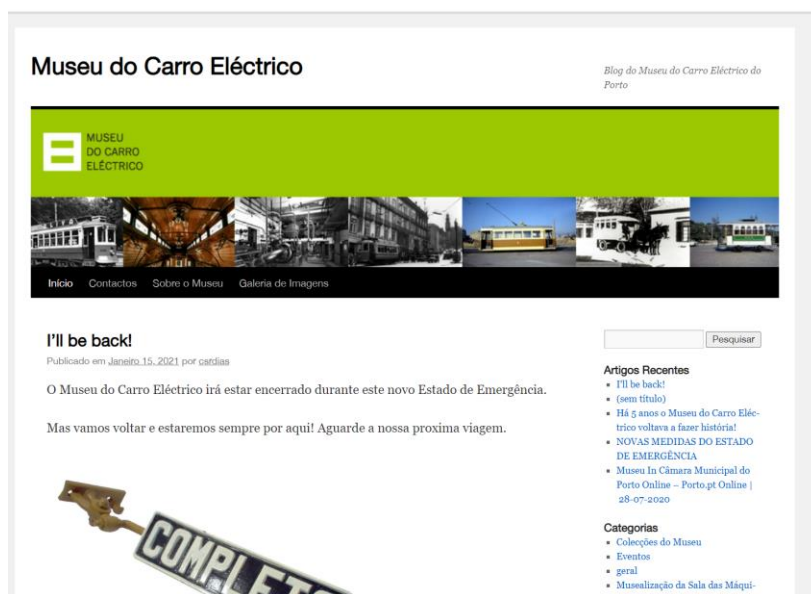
Museu do Carro Eléctrico

Blog do Museu do Carro Eléctrico do Porto

MUSEU DO CARRO ELÉCTRICO

Início Contactos Sobre o Museu Galeria de Imagens

I'll be back!

Publicado em Janeiro 15, 2021 por cardias

O Museu do Carro Eléctrico irá estar encerrado durante este novo Estado de Emergência.

Mas vamos voltar e estaremos sempre por aqui! Aguarde a nossa proxima viagem.

COMPLET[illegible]

Pesquisar

Artigos Recentes
- I'll be back!
- (sem título)
- Há 5 anos o Museu do Carro Eléctrico voltava a fazer história!
- NOVAS MEDIDAS DO ESTADO DE EMERGÊNCIA
- Museu In Câmara Municipal do Porto Online – Porto.pt Online | 28-07-2020

Categorias
- Colecções do Museu
- Eventos
- geral
- Musealização da Sala das Máqui-